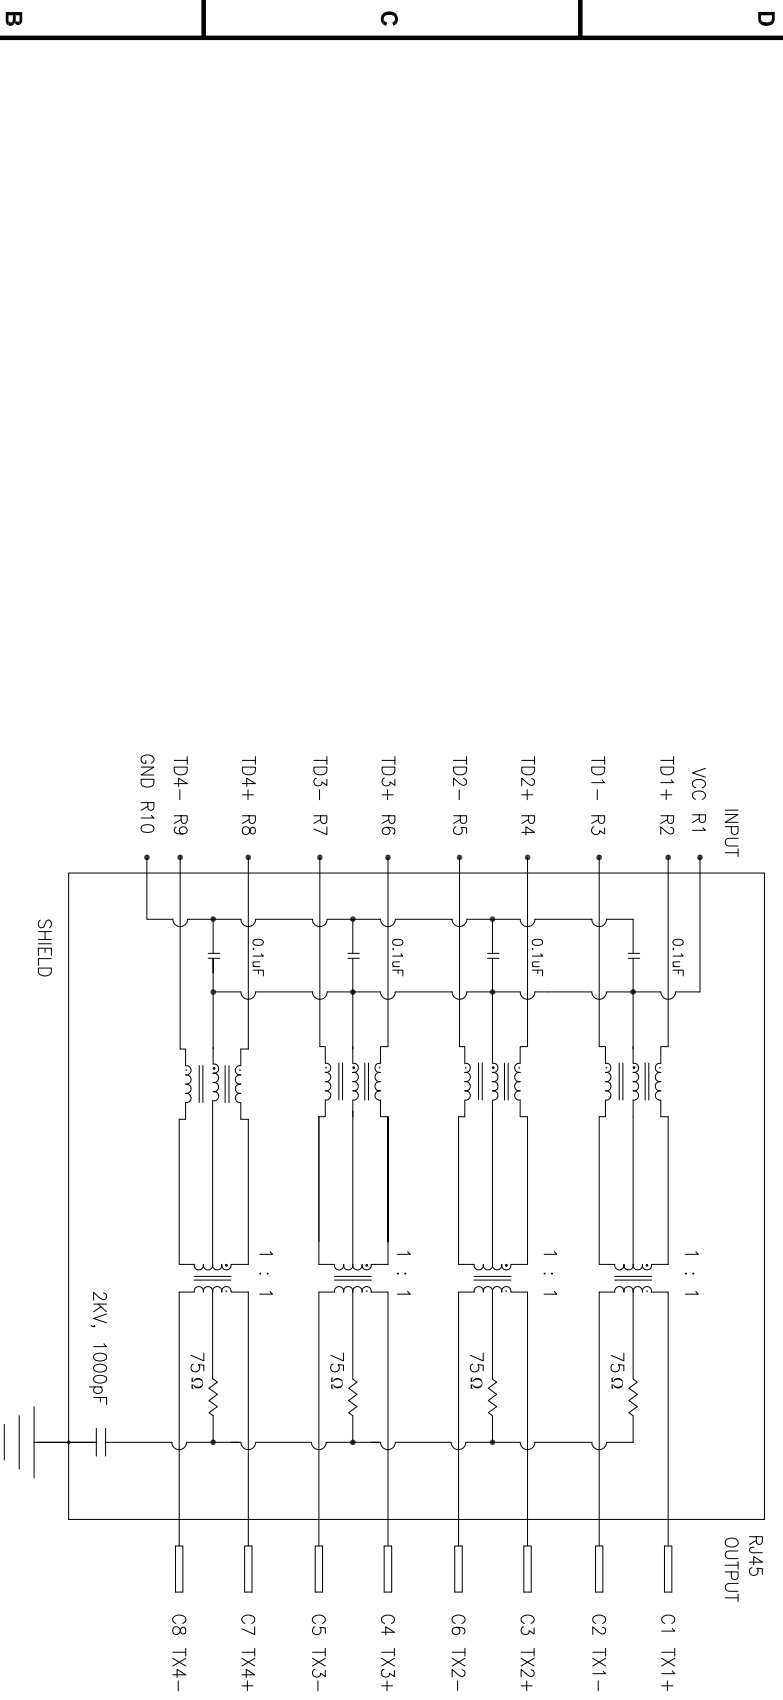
B
C
D

INPUT
VCC R1
TD1+ R2
TD1− R3
TD2+ R4
TD2− R5
TD3+ R6
TD3− R7
TD4+ R8
TD4− R9
GND R10

SHIELD

0.1uF
0.1uF
0.1uF
0.1uF

1 : 1
1 : 1
1 : 1
1 : 1

75Ω
75Ω
75Ω
75Ω

2KV, 1000pF

RJ45
OUTPUT

C1 TX1+
C2 TX1−
C3 TX2+
C6 TX2−
C4 TX3+
C5 TX3−
C7 TX4+
C8 TX4−